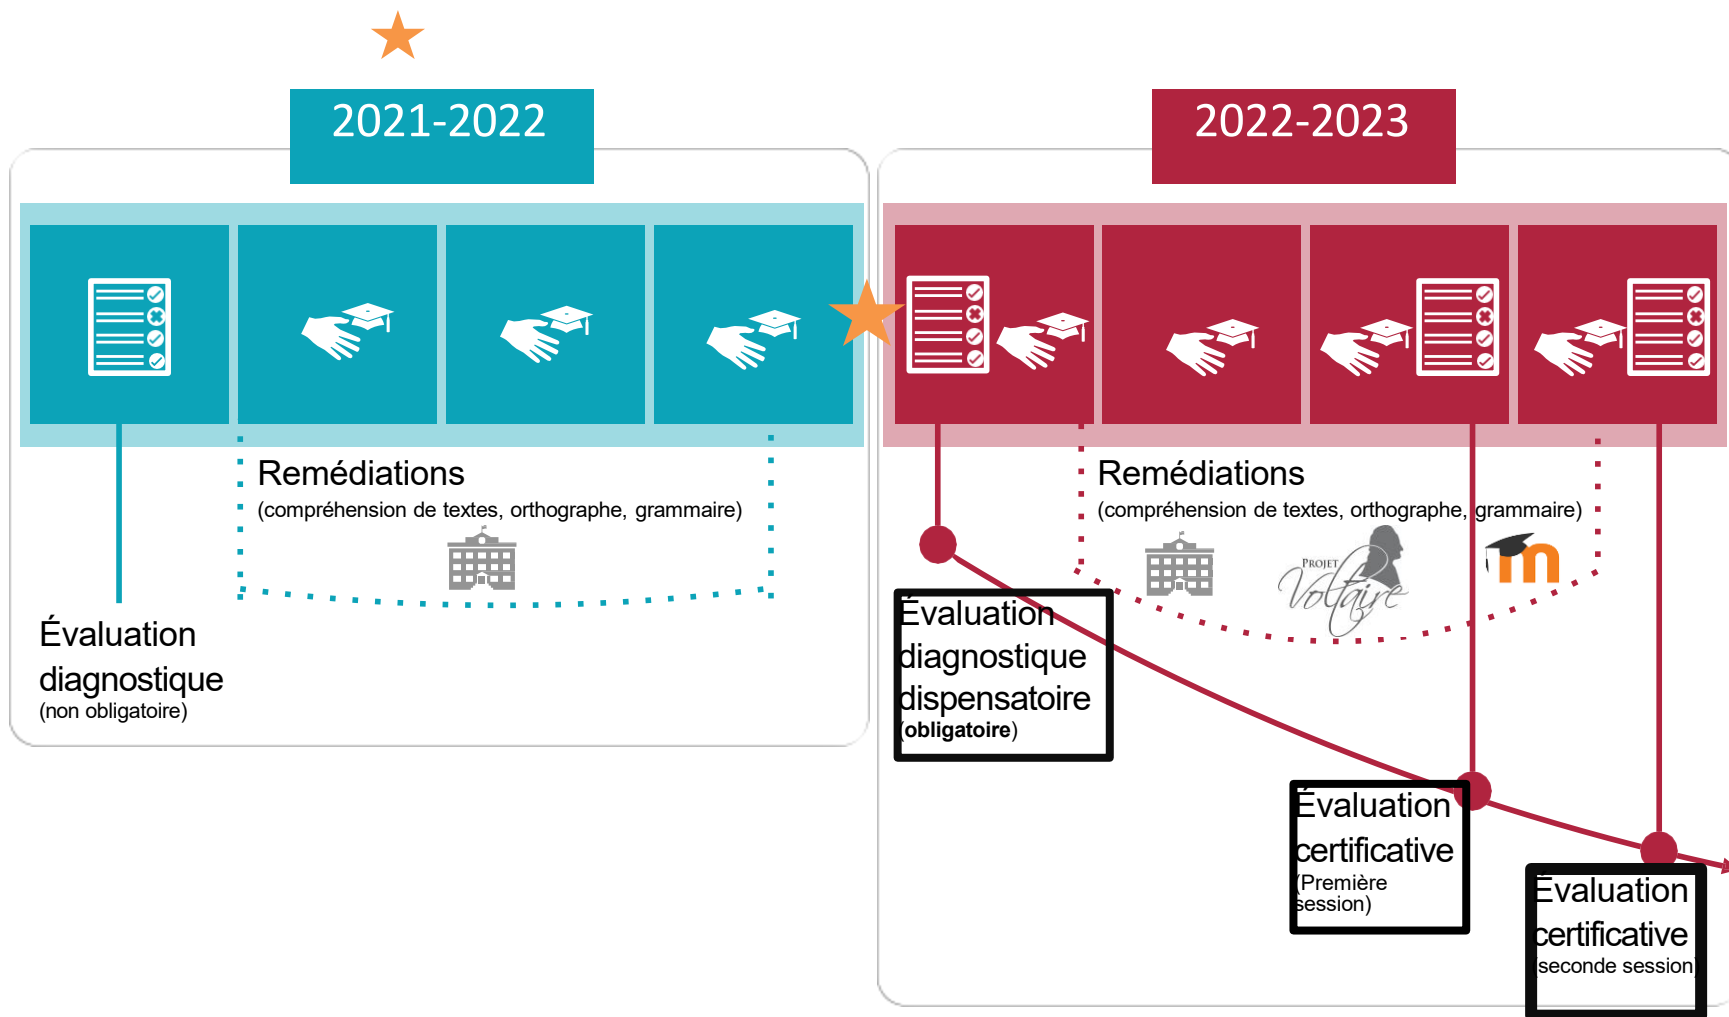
2021-2022

2022-2023

Remédiations
(compréhension de textes, orthographe, grammaire)

Évaluation diagnostique
(non obligatoire)

Remédiations
(compréhension de textes, orthographe, grammaire)

PROJET Voltaire

Évaluation diagnostique dispensatoire
(obligatoire)

Évaluation certificative
(Première session)

Évaluation certificative
(seconde session)